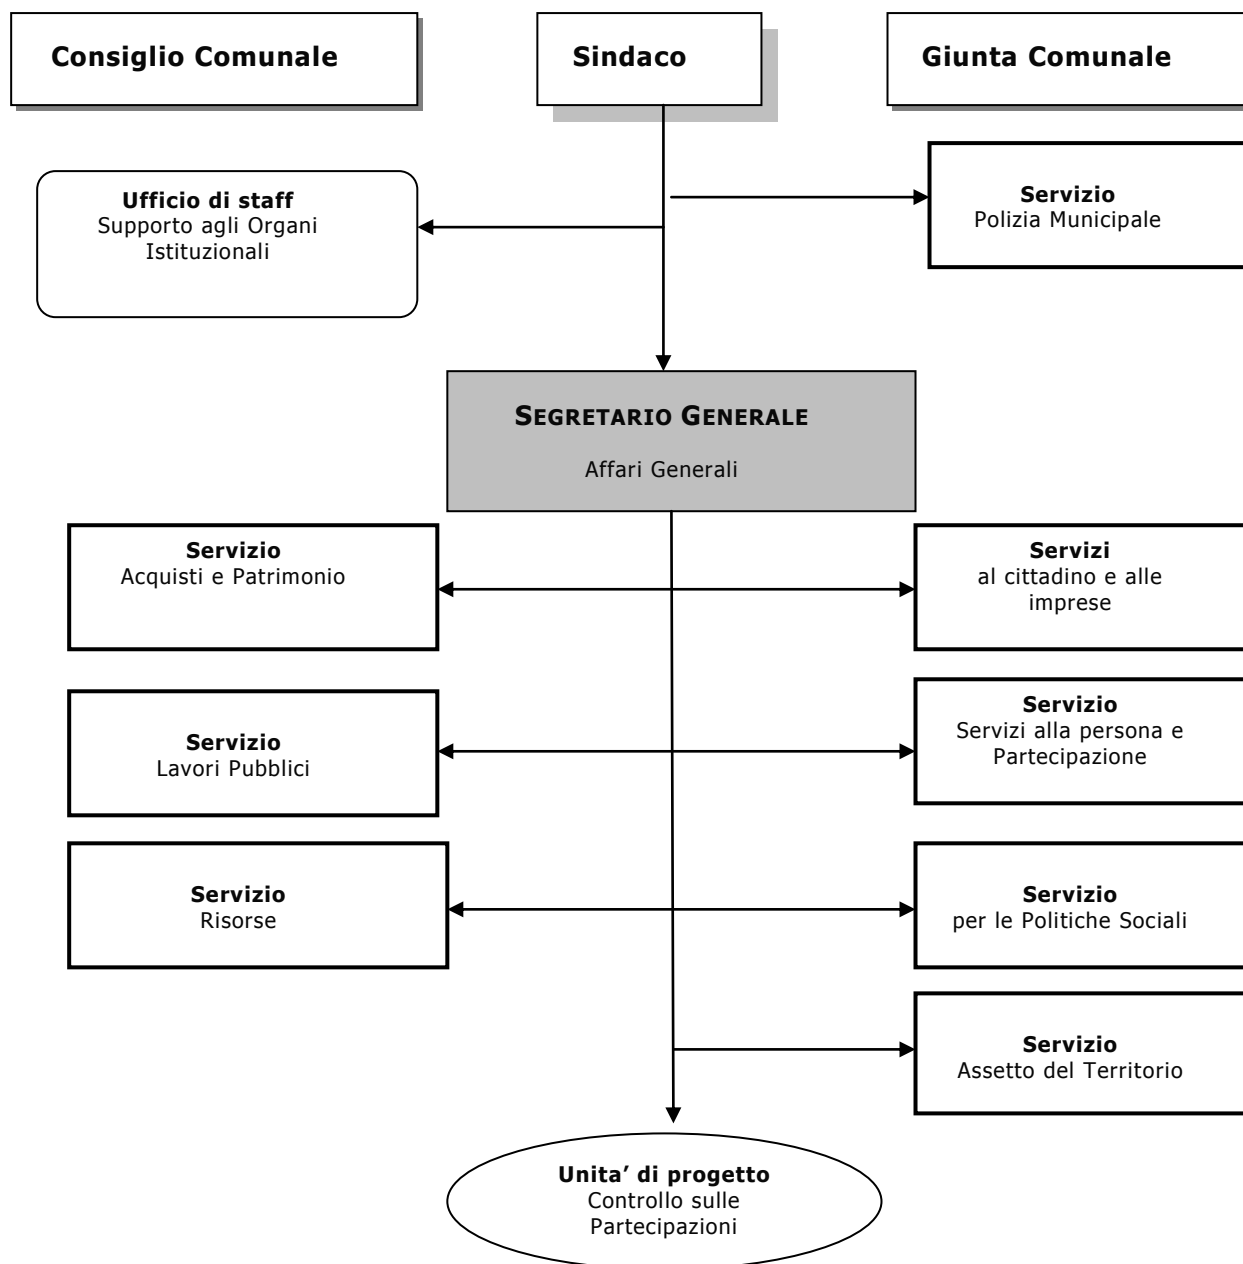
Consiglio Comunale

Sindaco

Giunta Comunale

Ufficio di staff
Supporto agli Organi Istituzionali

Servizio
Polizia Municipale

SEGRETARIO GENERALE

Affari Generali

Servizio
Acquisti e Patrimonio

Servizi
al cittadino e alle imprese

Servizio
Lavori Pubblici

Servizio
Servizi alla persona e Partecipazione

Servizio
Risorse

Servizio
per le Politiche Sociali

Servizio
Assetto del Territorio

Unita' di progetto
Controllo sulle Partecipazioni